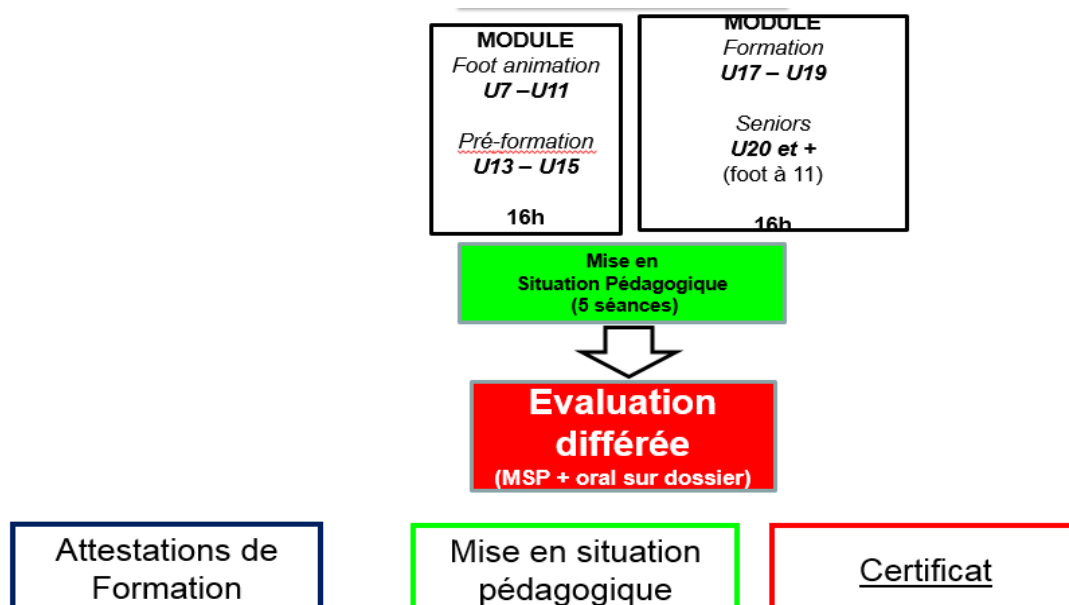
MODULE
Foot animation
U7 – U11

Pré-formation
U13 – U15

16h

MODULE
Formation
U17 – U19

Seniors
U20 et +
(foot à 11)

16h

Mise en
Situation Pédagogique
(5 séances)

Evaluation différée
(MSP + oral sur dossier)

Attestations de Formation

Mise en situation pédagogique

Certificat